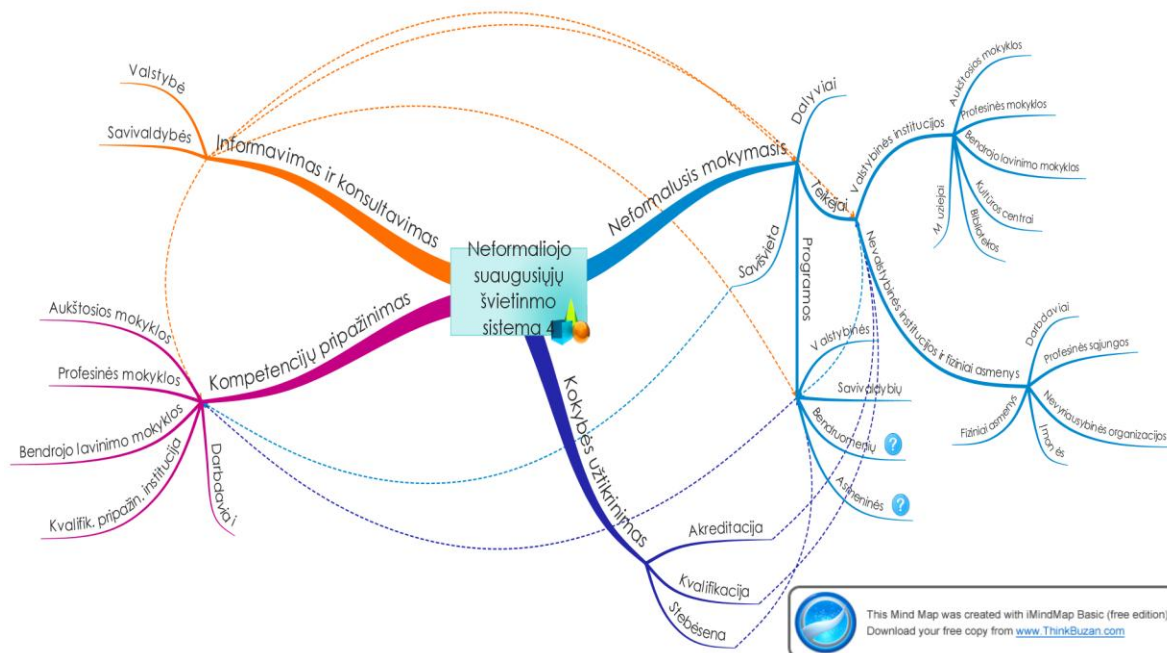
Neformaliojo suaugusiųjų švietimo sistema 4

Informavimas ir konsultavimas
Valstybė
Savivaldybės

Neformalusis mokymasis
Dalyviai
Teikėjai
Valstybinės institucijos
Aukštosios mokyklos
Profesinės mokyklos
Bendrojo lavinimo mokyklos
Kultūros centrai
Bibliotekos
Muziejai
Nevalstybinės institucijos ir fiziniai asmenys
Darbdaviai
Profesinės sąjungos
Nevyriausybinės organizacijos
Įmonės
Fiziniai asmenys
Savišvieta
Programos
Valstybinės
Savivaldybių
Bendruomenių
Asmeninės

Kompetencijų pripažinimas
Aukštosios mokyklos
Profesinės mokyklos
Bendrojo lavinimo mokyklos
Kvalifik. pripažin. institucija
Darbdaviai

Kokybės užtikrinimas
Akreditacija
Kvalifikacija
Stebėsena

This Mind Map was created with iMindMap Basic (free edition)
Download your free copy from www.ThinkBuzan.com